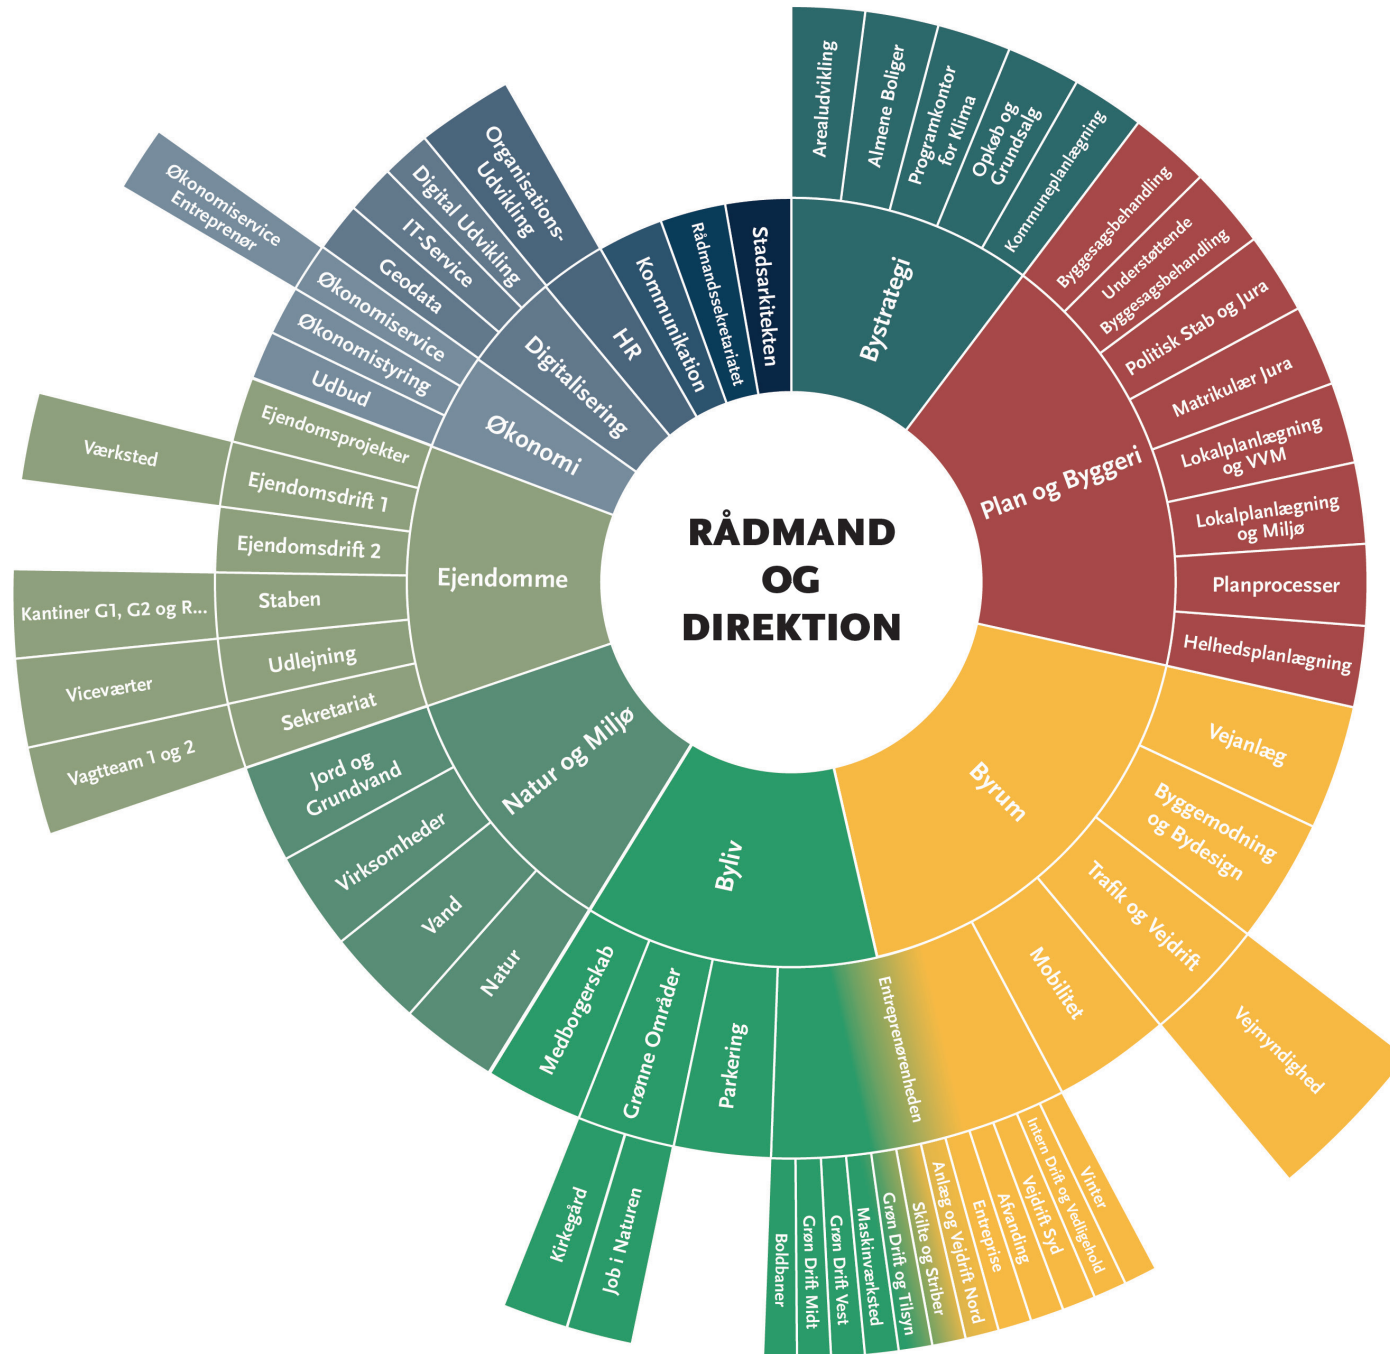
RÅDMAND OG DIREKTION

Bystrategi
Arealudvikling
Almene Boliger
Programkontor for Klima
Opkøb og Grundsalg
Kommuneplanlægning

Plan og Byggeri
Byggesagsbehandling
Understøttende Byggesagsbehandling
Politisk Stab og Jura
Matrikulær Jura
Lokalplanlægning og VVM
Lokalplanlægning og Miljø
Planprocesser
Helhedsplanlægning

Byrum
Vejanlæg
Byggemodning og Bydesign
Trafik og Vejdrift
Vejmyndighed
Mobilitet
Entreprenørenheden
Vinter
Intern Drift og Vedligehold
Vejdrift Syd
Afvanding
Entreprise
Anlæg og Vejdrift Nord
Skilte og Striber
Grøn Drift og Tilsyn
Maskinværksted
Grøn Drift Vest
Grøn Drift Midt
Boldbaner

Byliv
Parkering
Grønne Områder
Job i Naturen
Medborgerskab
Kirkegård

Natur og Miljø
Natur
Vand
Virksomheder
Jord og Grundvand

Ejendomme
Sekretariat
Vagtteam 1 og 2
Udlejning
Viceværter
Staben
Kantiner G1, G2 og R...
Ejendomsdrift 2
Ejendomsdrift 1
Værksted
Ejendomsprojekter

Økonomi
Udbud
Økonomistyring
Økonomiservice
Økonomiservice Entreprenør

Digitalisering
Geodata
IT-Service
Digital Udvikling

HR
Organisations-Udvikling

Kommunikation
Rådmandssekretariatet
Stadsarkitekten